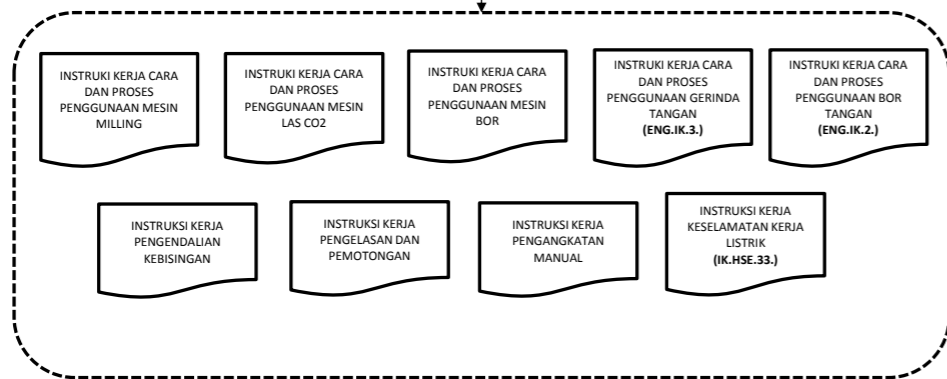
INSTRUKI KERJA CARA DAN PROSES PENGGUNAAN MESIN MILLING

INSTRUKI KERJA CARA DAN PROSES PENGGUNAAN MESIN LAS CO2

INSTRUKI KERJA CARA DAN PROSES PENGGUNAAN MESIN BOR

INSTRUKI KERJA CARA DAN PROSES PENGGUNAAN GERINDA TANGAN (ENG.IK.3.)

INSTRUKI KERJA CARA DAN PROSES PENGGUNAAN BOR TANGAN (ENG.IK.2.)

INSTRUKSI KERJA PENGENDALIAN KEBISINGAN

INSTRUKSI KERJA PENGELASAN DAN PEMOTONGAN

INSTRUKSI KERJA PENGANGKATAN MANUAL

INSTRUKSI KERJA KESELAMATAN KERJA LISTRIK (IK.HSE.33.)